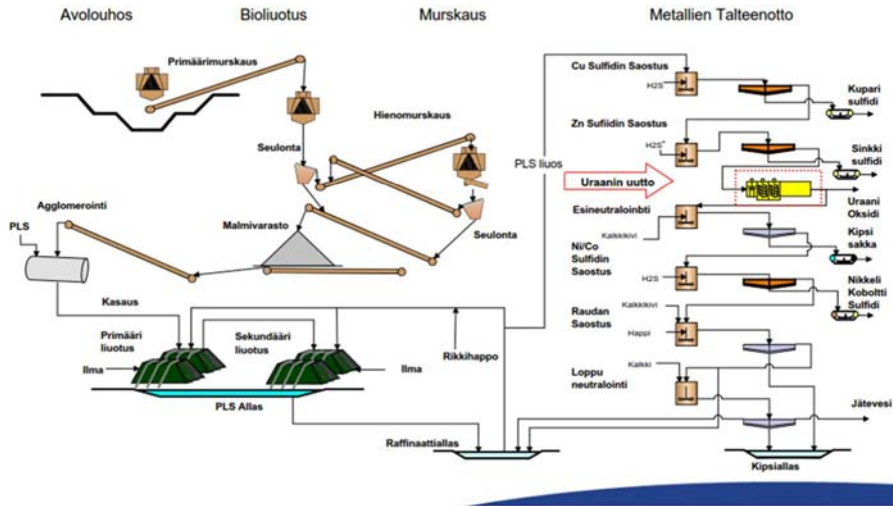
Avolouhos

Bioliuotus

Murskaus

Metallien Talteenotto

Primäärimurskaus

Hienomurskaus

Seulonta

Seulonta

Malmivarasto

Agglomerointi

PLS

Kasaus

Primääri liuotus

Sekundääri liuotus

Ilma

Ilma

PLS Allas

Rikkihappo

PLS liuos

Raffinaattiallas

Cu Sulfidin Saostus

H2S

Kupari sulfidi

Zn Sulfidin Saostus

H2S

Sinkki sulfidi

Uraanin uutto

Uraani Oksidi

Esineutralointi

Kalkkikivi

Kipsi sakka

Ni/Co Sulfidin Saostus

H2S

Nikkeli Koboltti Sulfidi

Raudan Saostus

Kalkkikivi

Happi

Loppu neutralointi

Kalkki

Jätevesi

Kipsiallas